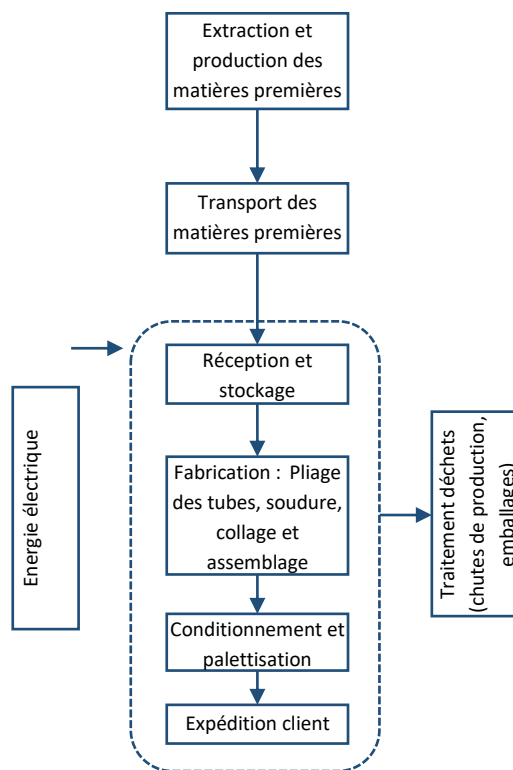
Extraction et production des matières premières

Transport des matières premières

Energie électrique

Réception et stockage

Fabrication : Pliage des tubes, soudure, collage et assemblage

Conditionnement et palettisation

Expédition client

Traitement déchets (chutes de production, emballages)